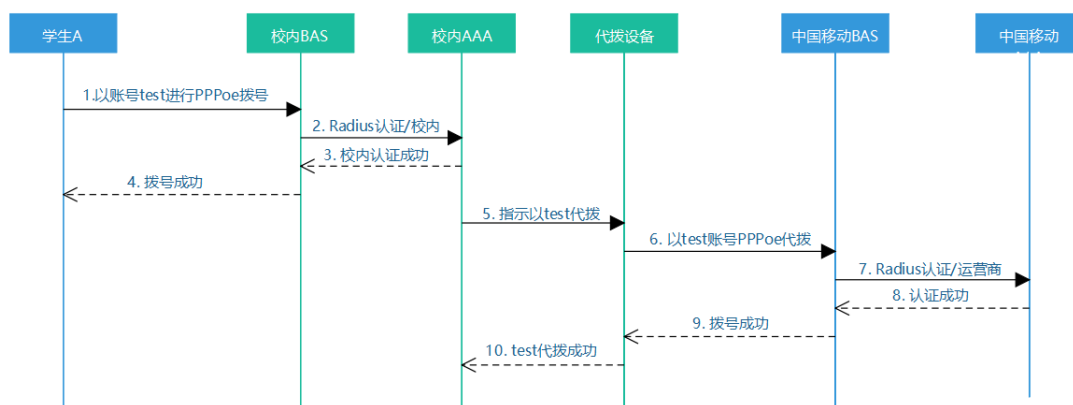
学生A

校内BAS

校内AAA

代拨设备

中国移动BAS

中国移动

1.以账号test进行PPPoe拨号

2. Radius认证/校内

3. 校内认证成功

4. 拨号成功

5. 指示以test代拨

6. 以test账号PPPoe代拨

7. Radius认证/运营商

8. 认证成功

9. 拨号成功

10. test代拨成功